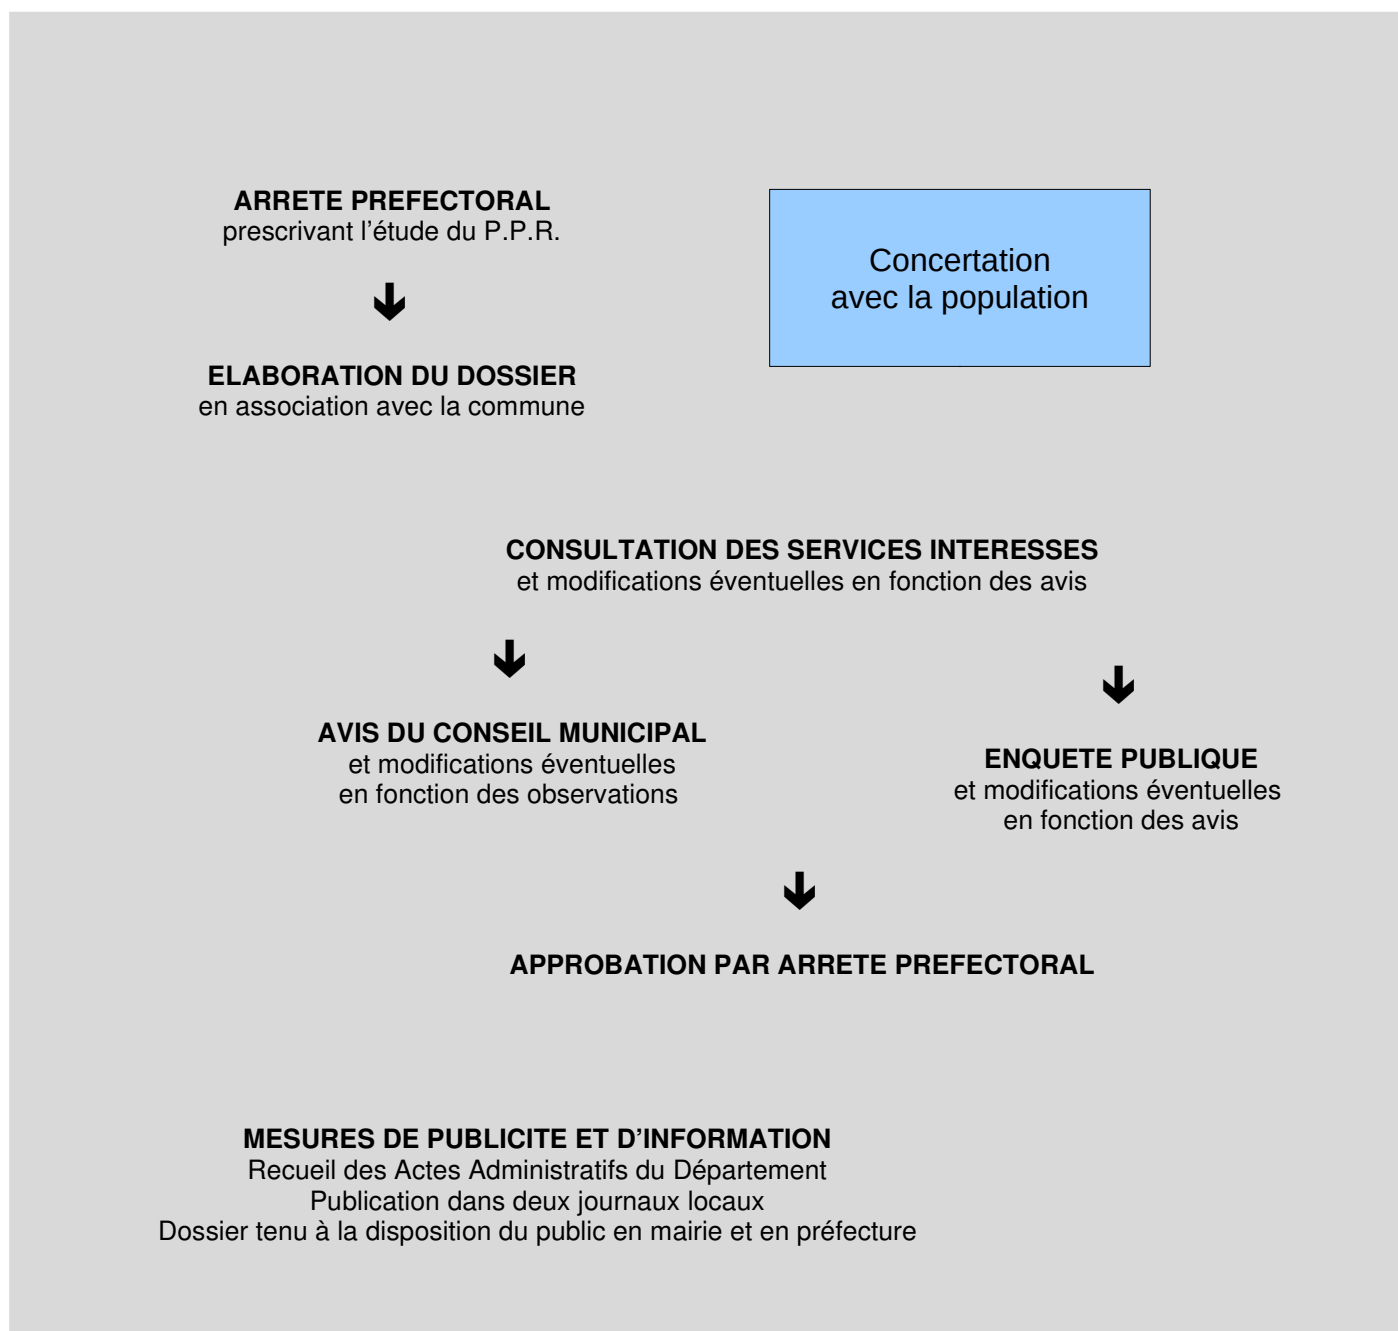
**ARRETE PREFECTORAL**
prescrivant l'étude du P.P.R.

Concertation
avec la population

**ELABORATION DU DOSSIER**
en association avec la commune

**CONSULTATION DES SERVICES INTERESSES**
et modifications éventuelles en fonction des avis

**AVIS DU CONSEIL MUNICIPAL**
et modifications éventuelles
en fonction des observations

**ENQUETE PUBLIQUE**
et modifications éventuelles
en fonction des avis

**APPROBATION PAR ARRETE PREFECTORAL**

**MESURES DE PUBLICITE ET D'INFORMATION**
Recueil des Actes Administratifs du Département
Publication dans deux journaux locaux
Dossier tenu à la disposition du public en mairie et en préfecture